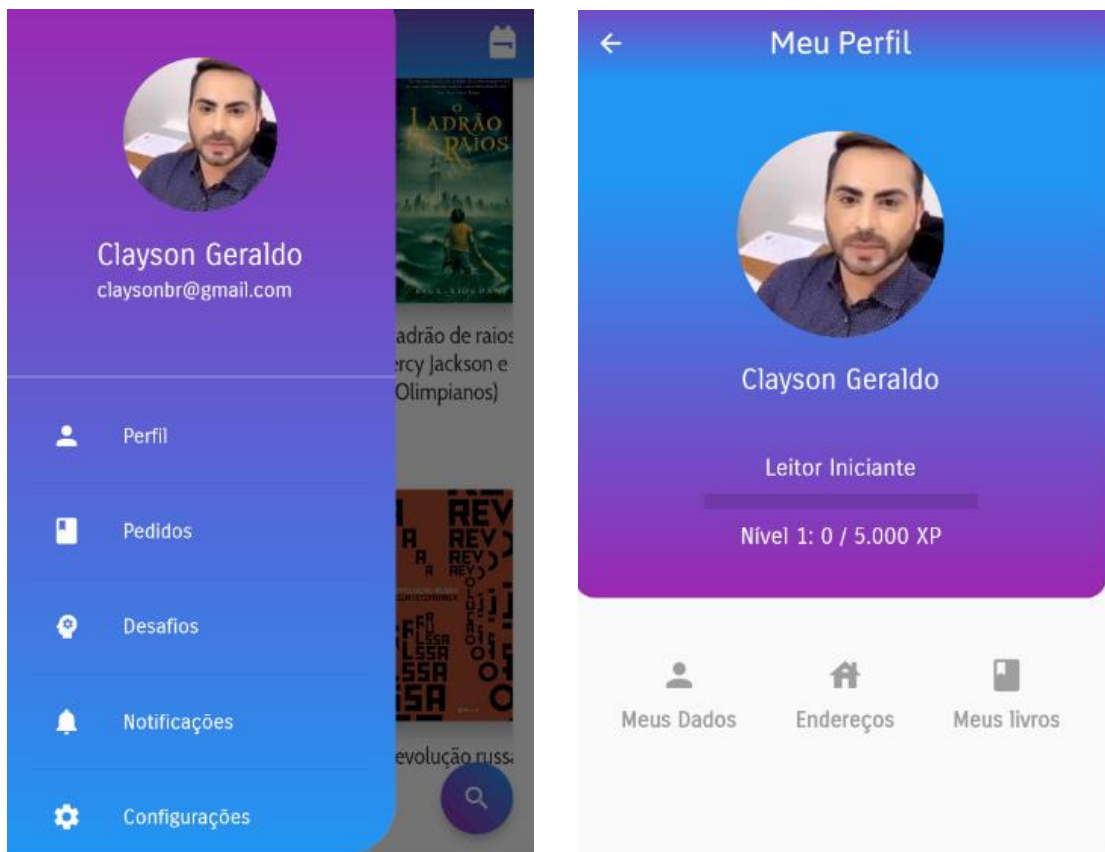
Clayson Geraldo
claysonbr@gmail.com

Perfil

Pedidos

Desafios

Notificações

Configurações

O LADRÃO DE RAIOS

adrão de raios
rcy Jackson e
Olimpianos)

REV REV REV

evolução russa

Meu Perfil

Clayson Geraldo

Leitor Iniciante

Nível 1: 0 / 5.000 XP

Meus Dados

Endereços

Meus livros